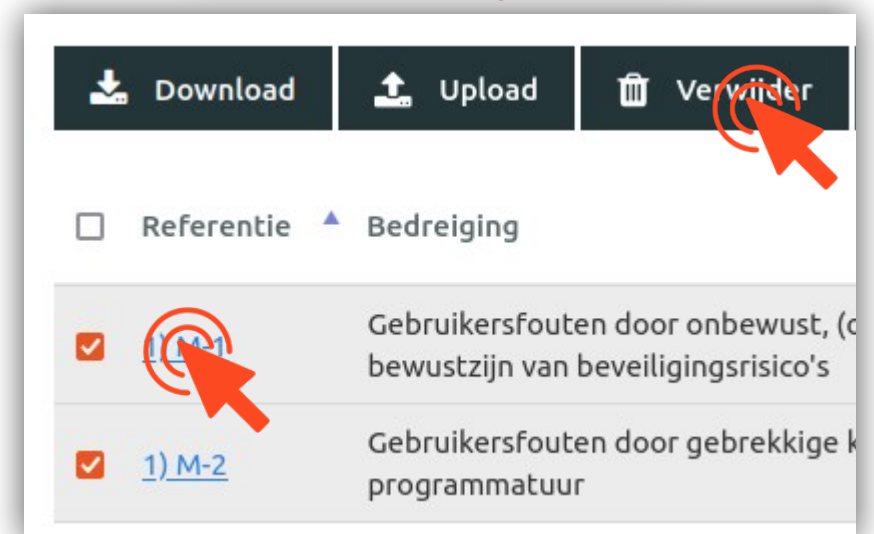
Download

Upload

Verwijder

| | Referentie | Bedreiging |
|---|---|---|
| | 1) M-1 | Gebruikersfouten door onbewust, (o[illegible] bewustzijn van beveiligingsrisico's |
| | 1) M-2 | Gebruikersfouten door gebrekkige k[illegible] programmatuur |